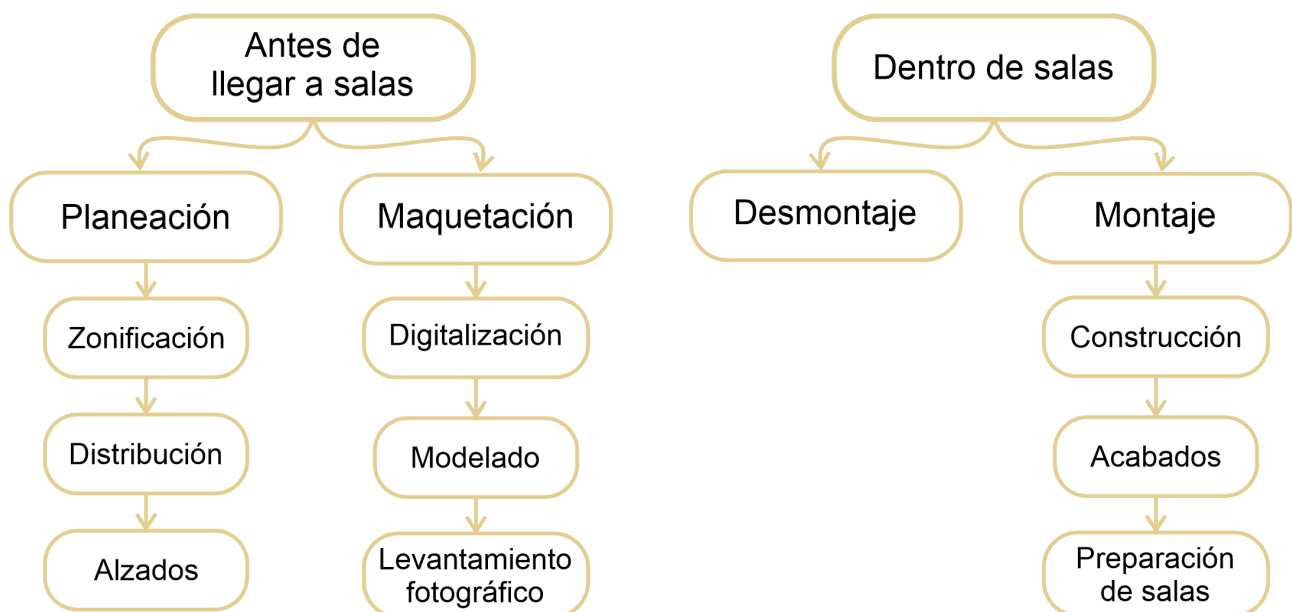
Antes de llegar a salas

Planeación

Zonificación

Distribución

Alzados

Maquetación

Digitalización

Modelado

Levantamiento fotográfico

Dentro de salas

Desmontaje

Montaje

Construcción

Acabados

Preparación de salas